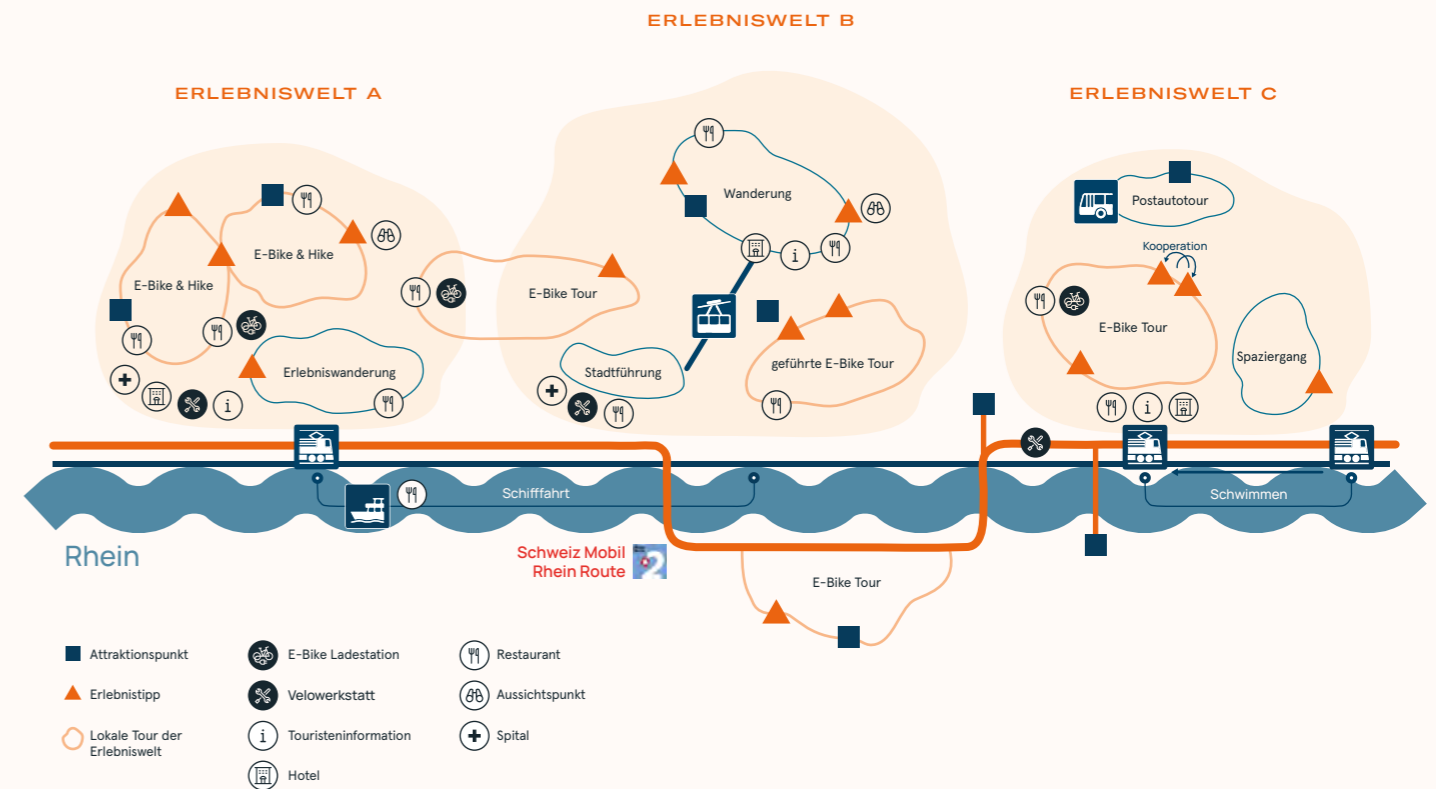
ERLEBNISWELT B

ERLEBNISWELT A

ERLEBNISWELT C

E-Bike & Hike

E-Bike & Hike

Erlebniswanderung

E-Bike Tour

Stadtführung

Wanderung

geführte E-Bike Tour

Postautotour

Kooperation

E-Bike Tour

Spaziergang

Schifffahrt

Schwimmen

Rhein

Schweiz Mobil
Rhein Route

2

E-Bike Tour

Attraktionspunkt

Erlebnistipp

Lokale Tour der Erlebniswelt

E-Bike Ladestation

Velowerkstatt

Touristeninformation

Hotel

Restaurant

Aussichtspunkt

Spital